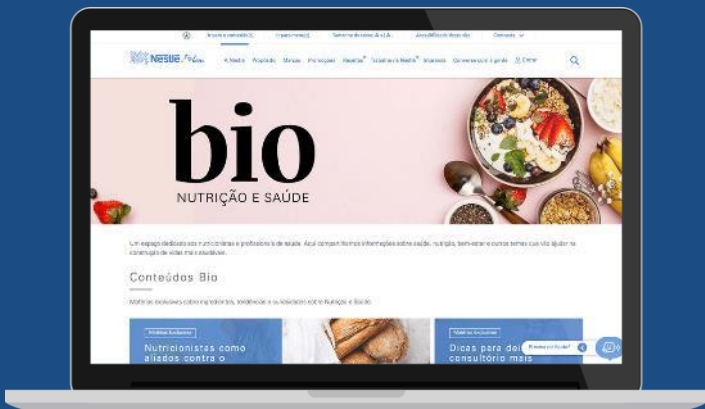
Nestlé

A Nestlé Propósito Marcas Promoções Receitas Sustentável Nestlé Ofertas Converse com a gente Entrar

bio

NUTRIÇÃO E SAÚDE

Um espaço dedicado aos nutricionistas e profissionais de saúde. Aqui compartilhamos informações sobre saúde, nutrição, bem-estar e outros temas que vão ajudar na construção de vidas mais saudáveis.

Conteúdos Bio

Matérias exclusivas sobre ingredientes, tendências e curiosidades sobre Nutrição e Saúde.

Matéria Exclusiva

Nutricionistas como aliados contra o

Matéria Exclusiva

Dicas para deixar o consultório mais

Precisa de ajuda?